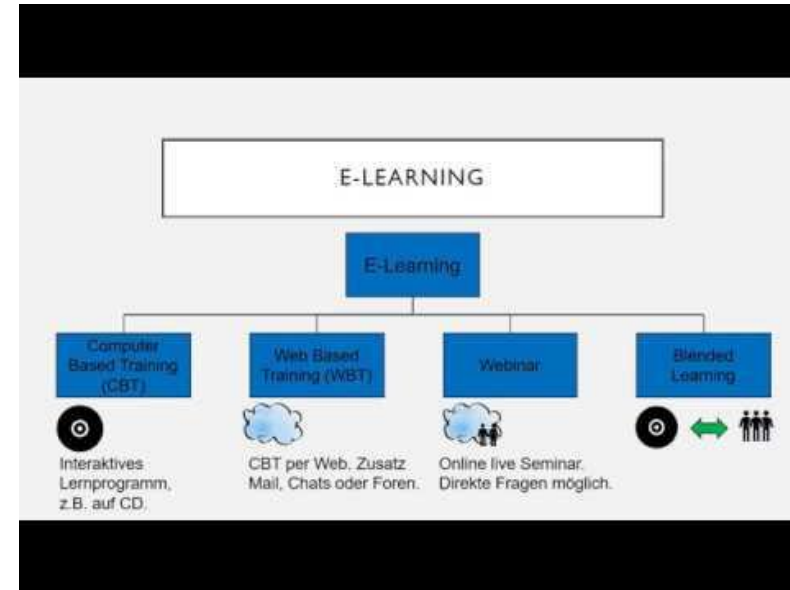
E-LEARNING

E-Learning

Computer Based Training (CBT)

Web Based Training (WBT)

Webinar

Blended Learning

Interaktives Lernprogramm, z.B. auf CD.

CBT per Web. Zusatz Mail, Chats oder Foren.

Online live Seminar. Direkte Fragen möglich.